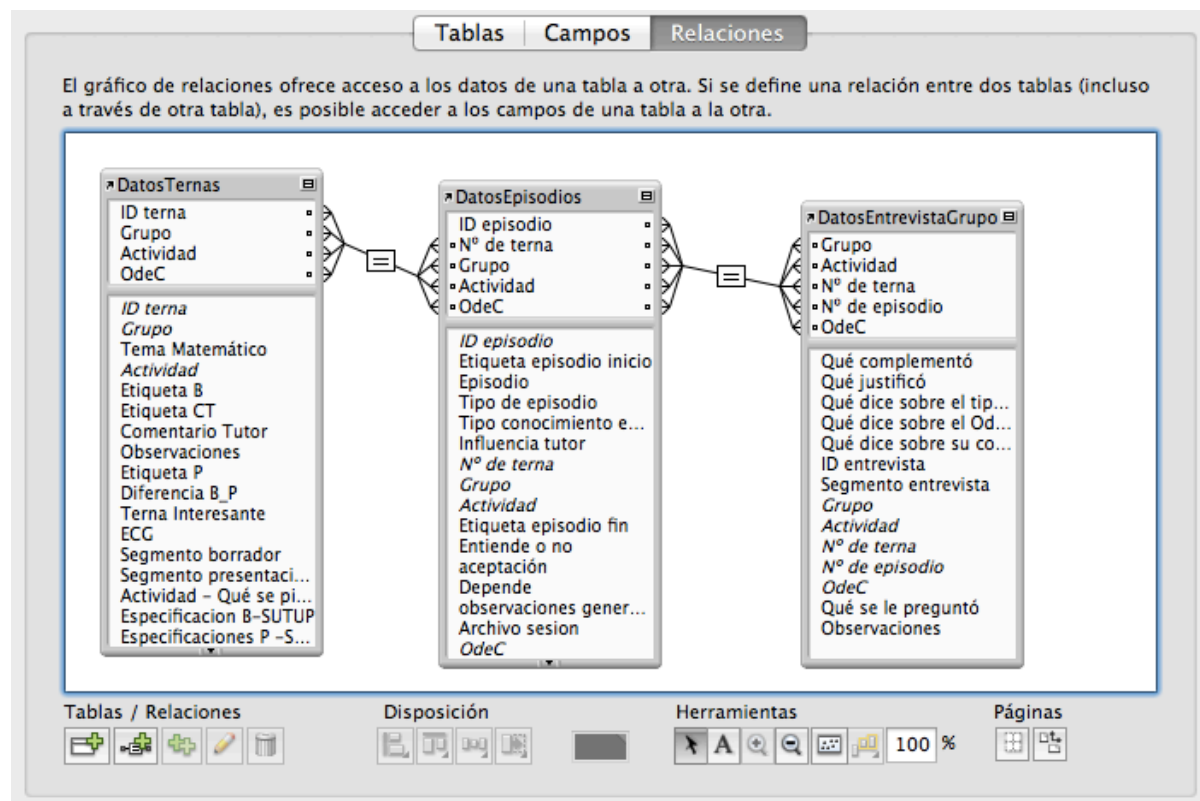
Tablas | Campos | Relaciones

El gráfico de relaciones ofrece acceso a los datos de una tabla a otra. Si se define una relación entre dos tablas (incluso a través de otra tabla), es posible acceder a los campos de una tabla a la otra.

DatosTernas
ID terna
Grupo
Actividad
OdeC
ID terna
Grupo
Tema Matemático
Actividad
Etiqueta B
Etiqueta CT
Comentario Tutor
Observaciones
Etiqueta P
Diferencia B_P
Terna Interesante
ECG
Segmento borrador
Segmento presentaci...
Actividad - Qué se pi...
Especificacion B-SUTUP
Especificaciones P -S...

=

DatosEpisodios
ID episodio
Nº de terna
Grupo
Actividad
OdeC
ID episodio
Etiqueta episodio inicio
Episodio
Tipo de episodio
Tipo conocimiento e...
Influencia tutor
Nº de terna
Grupo
Actividad
Etiqueta episodio fin
Entiende o no aceptación
Depende
observaciones gener...
Archivo sesion
OdeC

=

DatosEntrevistaGrupo
Grupo
Actividad
Nº de terna
Nº de episodio
OdeC
Qué complementó
Qué justificó
Qué dice sobre el tip...
Qué dice sobre el Od...
Qué dice sobre su co...
ID entrevista
Segmento entrevista
Grupo
Actividad
Nº de terna
Nº de episodio
OdeC
Qué se le preguntó
Observaciones

Tablas / Relaciones
Disposición
Herramientas
A
100 %
Páginas